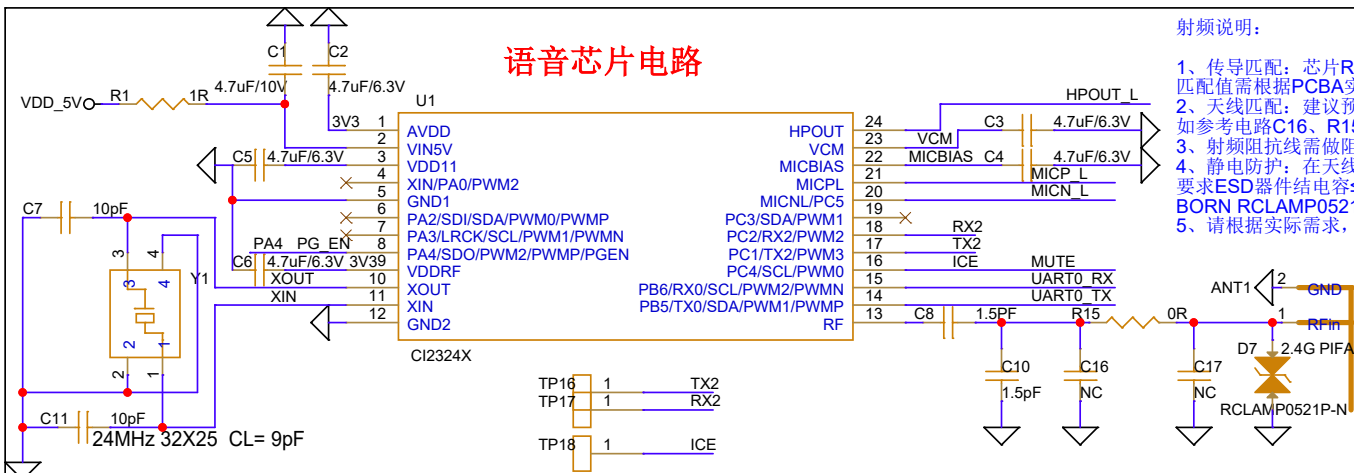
语音芯片电路

射频说明：

1、传导匹配：芯片R
匹配值需根据PCBA实
2、天线匹配：建议预
如参考电路C16、R1
3、射频阻抗线需做阻
4、静电防护：在天线
要求ESD器件结电容
BORN RCLAMP0521
5、请根据实际需求，

C1 C2
VDD_5V R1 1R 4.7uF/10V 4.7uF/6.3V
U1
3V3 2 AVDD
1 VIN5V
C5 4.7uF/6.3V 3 VDD11
4 XIN/PA0/PWM2
5 GND1
C7 10pF 6 PA2/SDI/SDA/PWM0/PWMP
7 PA3/LRCK/SCL/PWM1/PWMN
PA4 PG_EN 8 PA4/SDO/PWM2/PWMP/PGEN
C6 4.7uF/6.3V 3V39 9 VDDRF
Y1 XOUT 10 XOUT
XIN 11 XIN
12 GND2
CI2324X
3 4 3 4 2 1 2 1
C11 10pF
24MHz 32X25 CL= 9pF

24 HPOUT HPOUT_L
23 VCM VCM C3 4.7uF/6.3V
22 MICBIAS MICBIAS C4 4.7uF/6.3V
21 MICPL MICP_L
20 MICNL/PC5 MICN_L
19 PC3/SDA/PWM1
18 PC2/RX2/PWM2 RX2
17 PC1/TX2/PWM3 TX2
16 PC4/SCL/PWM0 ICE MUTE
15 PB6/RX0/SCL/PWM2/PWMN UART0_RX
14 PB5/TX0/SDA/PWM1/PWMP UART0_TX
13 RF C8 1.5PF R15 0R
ANT1 2 GND
1 RFin
D7 2.4G PIFA
C10 1.5pF C16 NC C17 NC
RCLAMP0521P-N

TP16 1 TX2
TP17 1 RX2
TP18 1 ICE